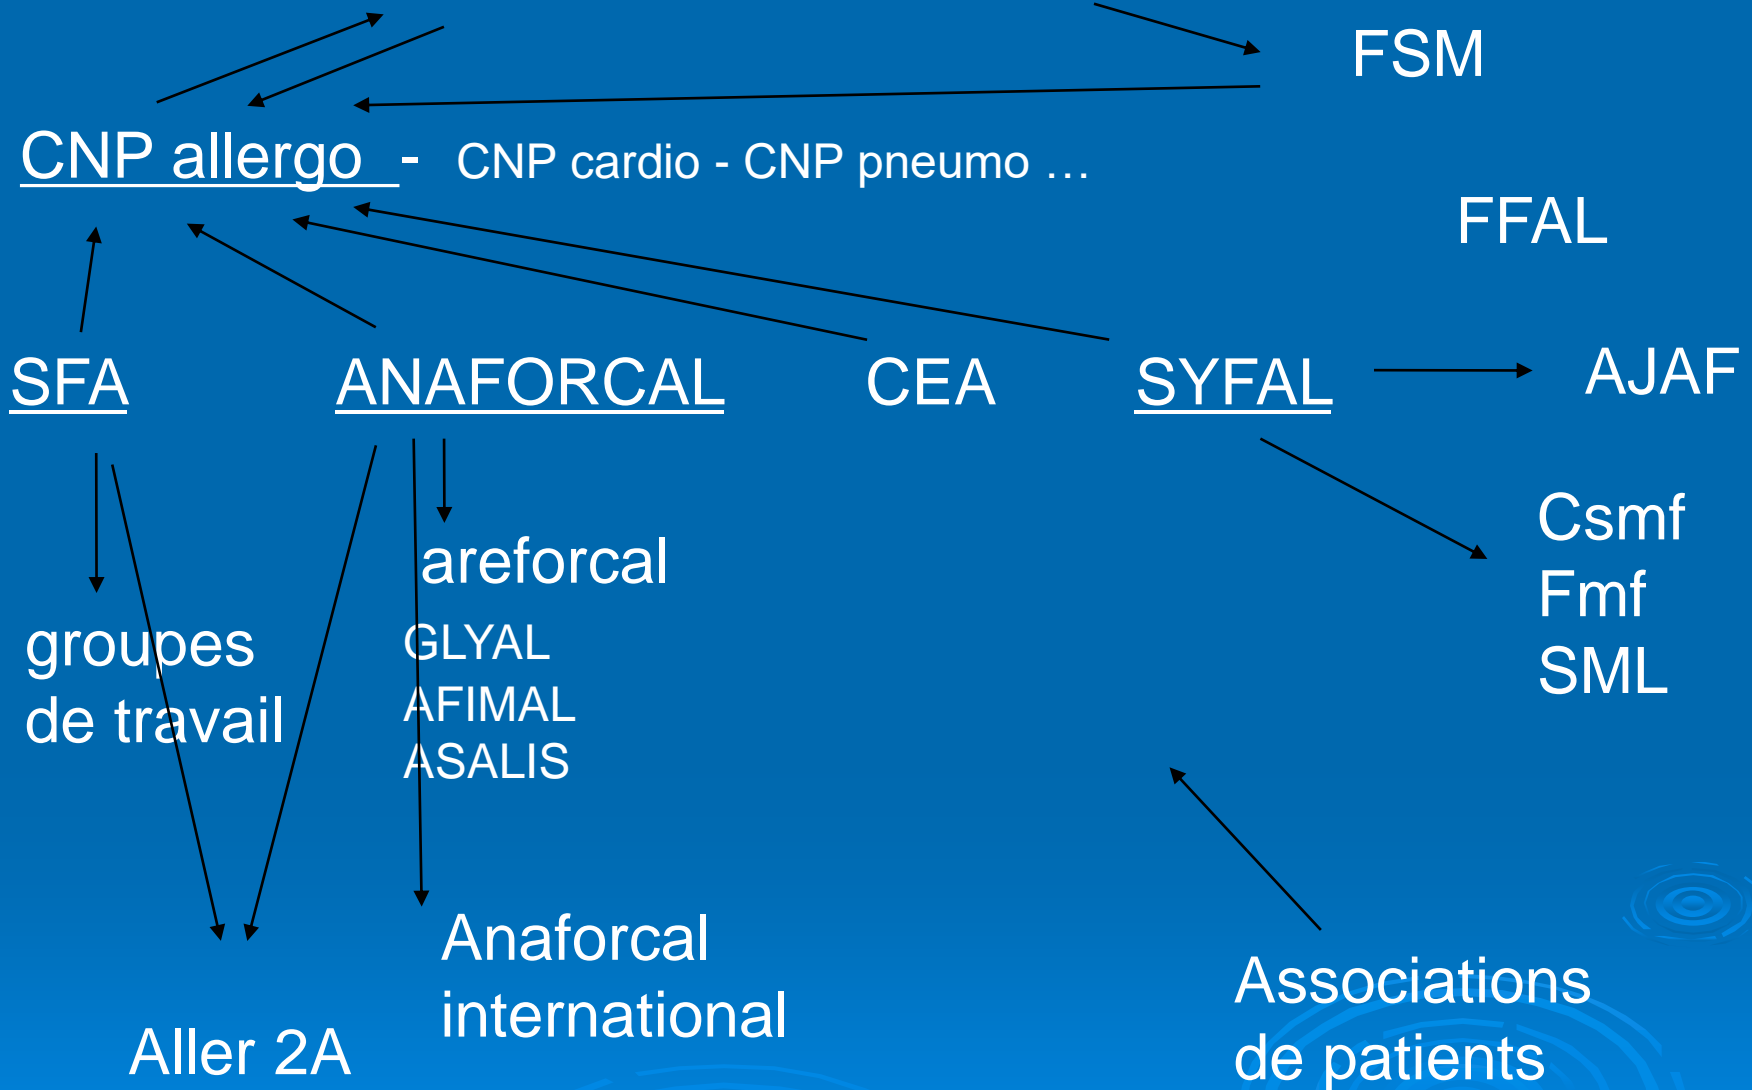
FSM

CNP allergo - CNP cardio - CNP pneumo …

FFAL

SFA ANAFORCAL CEA SYFAL AJAF

areforcal

groupes de travail

GLYAL
AFIMAL
ASALIS

Csmf
Fmf
SML

Anaforcal international

Associations de patients

Aller 2A